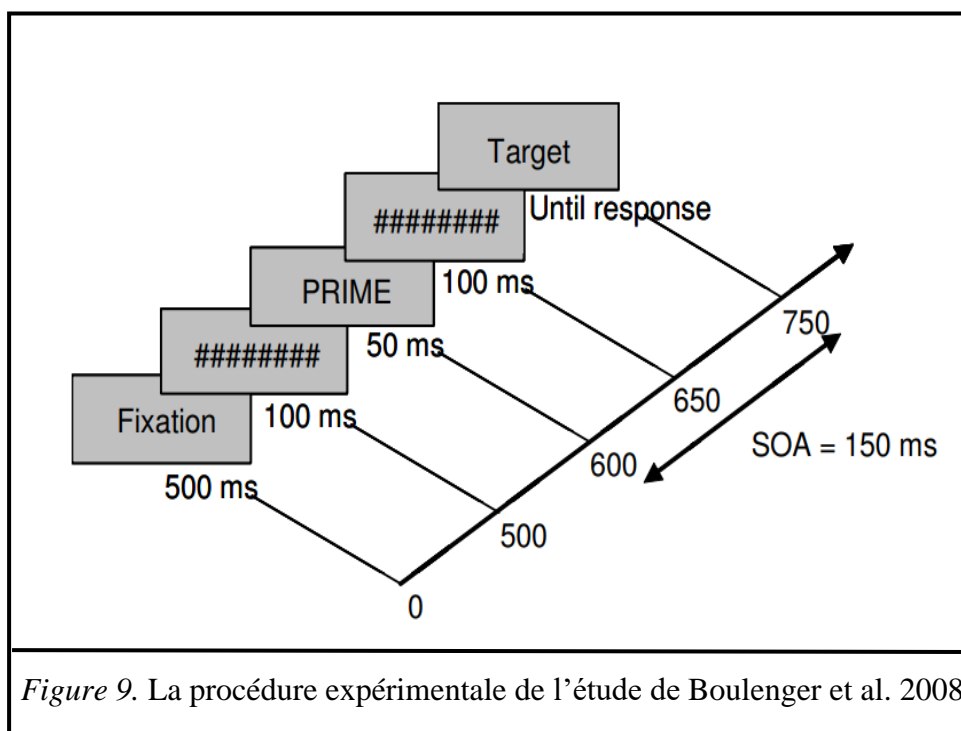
Target

########

Until response

PRIME

100 ms

########

50 ms

Fixation

100 ms

500 ms

750

650

600

SOA = 150 ms

500

0

*Figure 9.* La procédure expérimentale de l’étude de Boulenger et al. 2008